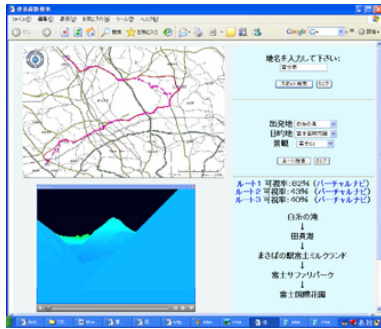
地名を入力して下さい

出発地
目的地
景観

ルート1 可視率: 82% (バーチャルナビ)
ルート2 可視率: 43% (バーチャルナビ)
ルート3 可視率: 40% (バーチャルナビ)

白糸の滝
↓
田貫湖
↓
まかいの牧場ミルクランド
↓
富士サファリパーク
↓
富士国際花園